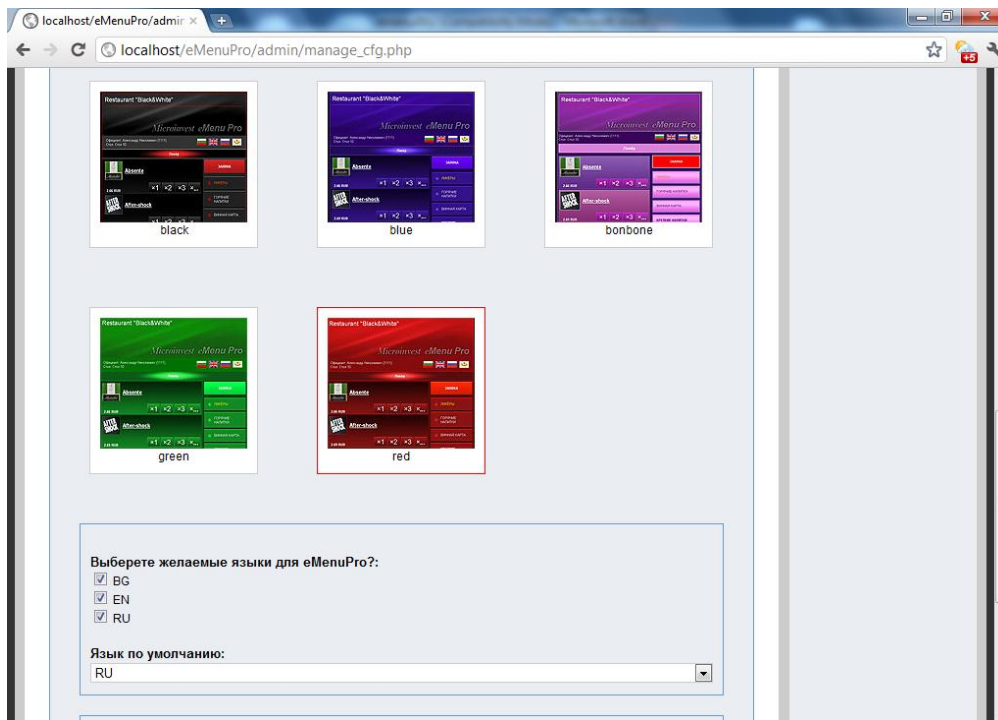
localhost/eMenuPro/admir ×

localhost/eMenuPro/admin/manage_cfg.php

Restaurant "Black&White"

Microinvest eMenu Pro

Absente

After-shock

black

Restaurant "Black&White"

Microinvest eMenu Pro

Absente

After-shock

blue

Restaurant "Black&White"

Absente

After-shock

bonbone

Restaurant "Black&White"

Microinvest eMenu Pro

Absente

After-shock

green

Restaurant "Black&White"

Microinvest eMenu Pro

Absente

After-shock

red

Выберете желаемые языки для eMenuPro?:

BG

EN

RU

Язык по умолчанию:

RU